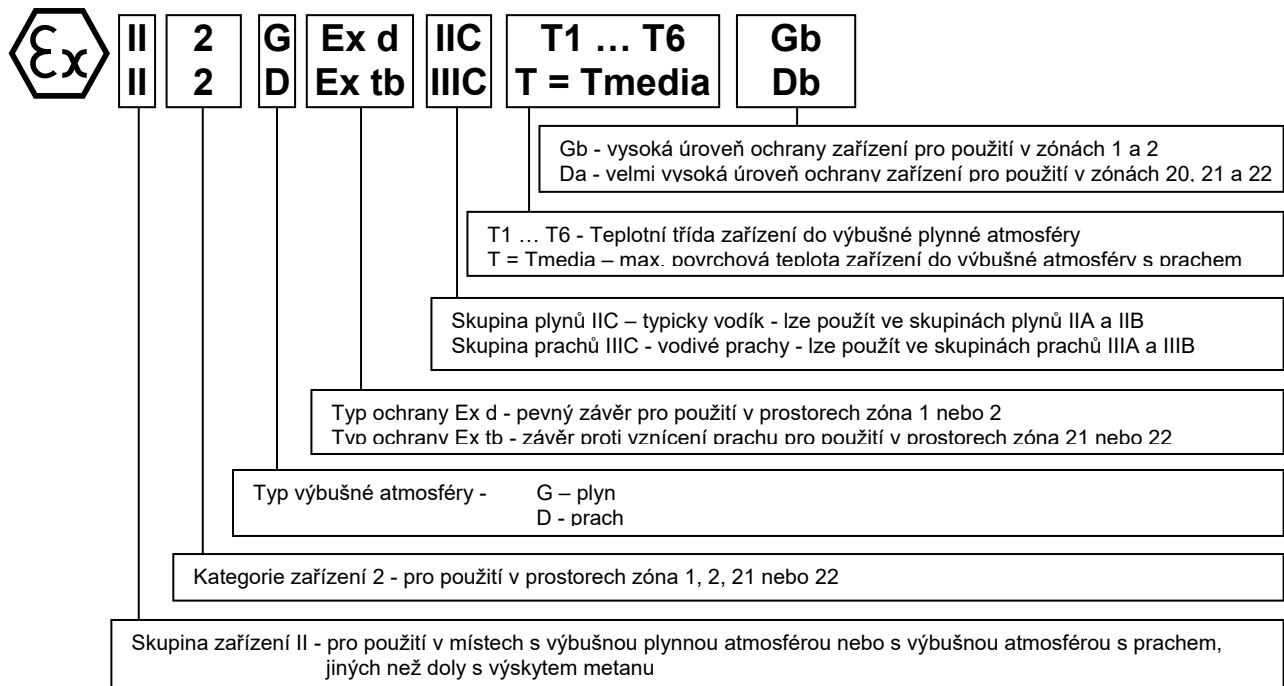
Ex

| II | 2 | G | Ex d | IIC | T1 … T6 | Gb |
|---|---|---|---|---|---|---|
| II | 2 | D | Ex tb | IIIC | T = Tmedia | Db |

Gb - vysoká úroveň ochrany zařízení pro použití v zónách 1 a 2
Da - velmi vysoká úroveň ochrany zařízení pro použití v zónách 20, 21 a 22

T1 … T6 - Teplotní třída zařízení do výbušné plynné atmosféry
T = Tmedia – max. povrchová teplota zařízení do výbušné atmosféry s prachem

Skupina plynů IIC – typicky vodík - lze použít ve skupinách plynů IIA a IIB
Skupina prachů IIIC - vodivé prachy - lze použít ve skupinách prachů IIIA a IIIB

Typ ochrany Ex d - pevný závěr pro použití v prostorech zóna 1 nebo 2
Typ ochrany Ex tb - závěr proti vznícení prachu pro použití v prostorech zóna 21 nebo 22

Typ výbušné atmosféry - G – plyn
D - prach

Kategorie zařízení 2 - pro použití v prostorech zóna 1, 2, 21 nebo 22

Skupina zařízení II - pro použití v místech s výbušnou plynnou atmosférou nebo s výbušnou atmosférou s prachem, jiných než doly s výskytem metanu